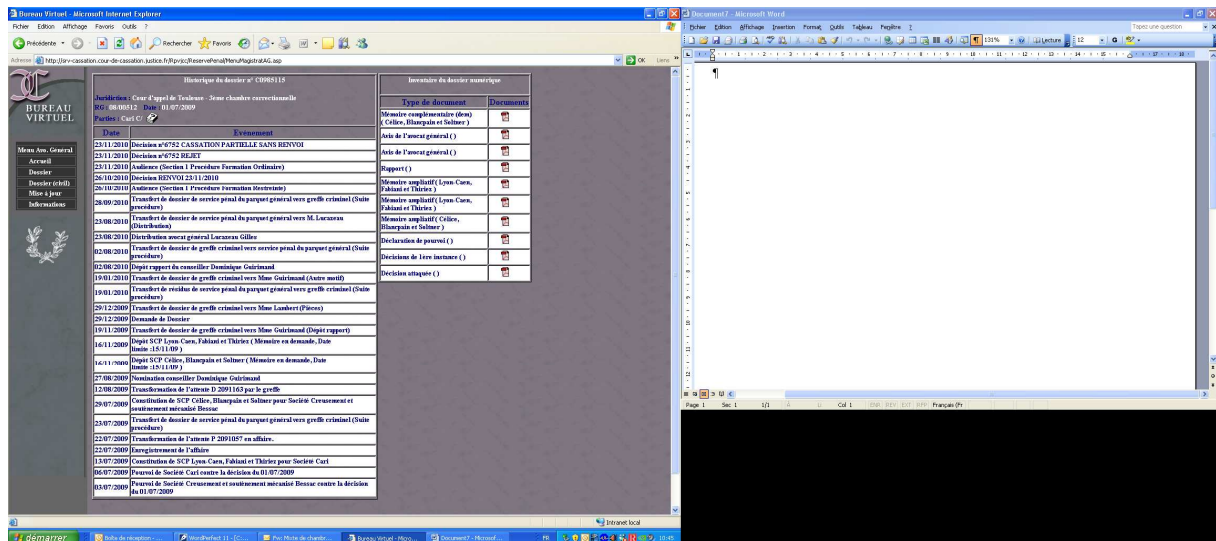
Bureau Virtuel - Microsoft Internet Explorer
Fichier Edition Affichage Favoris Outils ?
Précédente Rechercher Favoris
Adresse http://arv-cassation.cour-de-cassation.justice.fr/Rpv/jcc/ReservePenal/MenuMagistratAG.asp
OK Liens

BUREAU VIRTUEL

Menu Av. Général
Accueil
Dossier
Dossier (ctrl)
Mise à jour
Informations

Historique du dossier n° C0985115

Juridiction : Cour d'appel de Toulouse - 3ème chambre correctionnelle
RG : 08/00512 Date : 01/07/2009
Parties : Carl C/

| Date | Evénement |
|---|---|
| 23/11/2010 | Décision n°6752 CASSATION PARTIELLE SANS RENVOI |
| 23/11/2010 | Décision n°6752 REJET |
| 23/11/2010 | Audience (Section 1 Procédure Formation Ordinaire) |
| 26/10/2010 | Décision RENVOI 23/11/2010 |
| 26/10/2010 | Audience (Section 1 Procédure Formation Restreinte) |
| 28/09/2010 | Transfert de dossier de service pénal du parquet général vers greffe criminel (Suite procédure) |
| 23/08/2010 | Transfert de dossier de service pénal du parquet général vers M. Lucazeau (Distribution) |
| 23/08/2010 | Distribution avocat général Lucazeau Gilles |
| 02/08/2010 | Transfert de dossier de greffe criminel vers service pénal du parquet général (Suite procédure) |
| 02/08/2010 | Dépôt rapport du conseiller Dominique Guirimand |
| 19/01/2010 | Transfert de dossier de greffe criminel vers Mme Guirimand (Autre motif) |
| 19/01/2010 | Transfert de résidus de service pénal du parquet général vers greffe criminel (Suite procédure) |
| 29/12/2009 | Transfert de dossier de greffe criminel vers Mme Lambert (Pièces) |
| 29/12/2009 | Demande de Dossier |
| 19/11/2009 | Transfert de dossier de greffe criminel vers Mme Guirimand (Dépôt rapport) |
| 16/11/2009 | Dépôt SCP Lyon-Caen, Fabiani et Thiriez ( Mémoire en demande, Date limite :15/11/09 ) |
| 16/11/2009 | Dépôt SCP Célice, Blancpain et Soltner ( Mémoire en demande, Date limite :15/11/09 ) |
| 27/08/2009 | Nomination conseiller Dominique Guirimand |
| 12/08/2009 | Transformation de l'attente D 2091163 par le greffe |
| 29/07/2009 | Constitution de SCP Célice, Blancpain et Soltner pour Société Creusement et soutènement mécanisé Bessac |
| 23/07/2009 | Transfert de dossier de service pénal du parquet général vers greffe criminel (Suite procédure) |
| 22/07/2009 | Transformation de l'attente P 2091057 en affaire. |
| 22/07/2009 | Enregistrement de l'affaire |
| 13/07/2009 | Constitution de SCP Lyon-Caen, Fabiani et Thiriez pour Société Carl |
| 06/07/2009 | Pourvoi de Société Carl contre la décision du 01/07/2009 |
| 03/07/2009 | Pourvoi de Société Creusement et soutènement mécanisé Bessac contre la décision du 01/07/2009 |

Inventaire du dossier numérique

| Type de document | Documents |
|---|---|
| Mémoire complémentaire (dem) ( Célice, Blancpain et Soltner ) | |
| Avis de l'avocat général () | |
| Avis de l'avocat général () | |
| Rapport () | |
| Mémoire ampliatif ( Lyon-Caen, Fabiani et Thiriez ) | |
| Mémoire ampliatif ( Lyon-Caen, Fabiani et Thiriez ) | |
| Mémoire ampliatif ( Célice, Blancpain et Soltner ) | |
| Déclaration de pourvoi () | |
| Décisions de 1ère instance () | |
| Décision attaquée () | |

Intranet local

Document7 - Microsoft Word
Fichier Edition Affichage Insertion Format Outils Tableau Fenêtre ?
Tapez une question
131% Lecture 12
¶
Page 1 Sec 1 1/1 À Li Col 1 ENR REV EXT RFP Français (Fr

démarrer Boîte de réception - ... WordPerfect 11 - [C:... Fw: Moste de chambr... Bureau Virtuel - Micro... Document7 - Microsof... FR 10:45